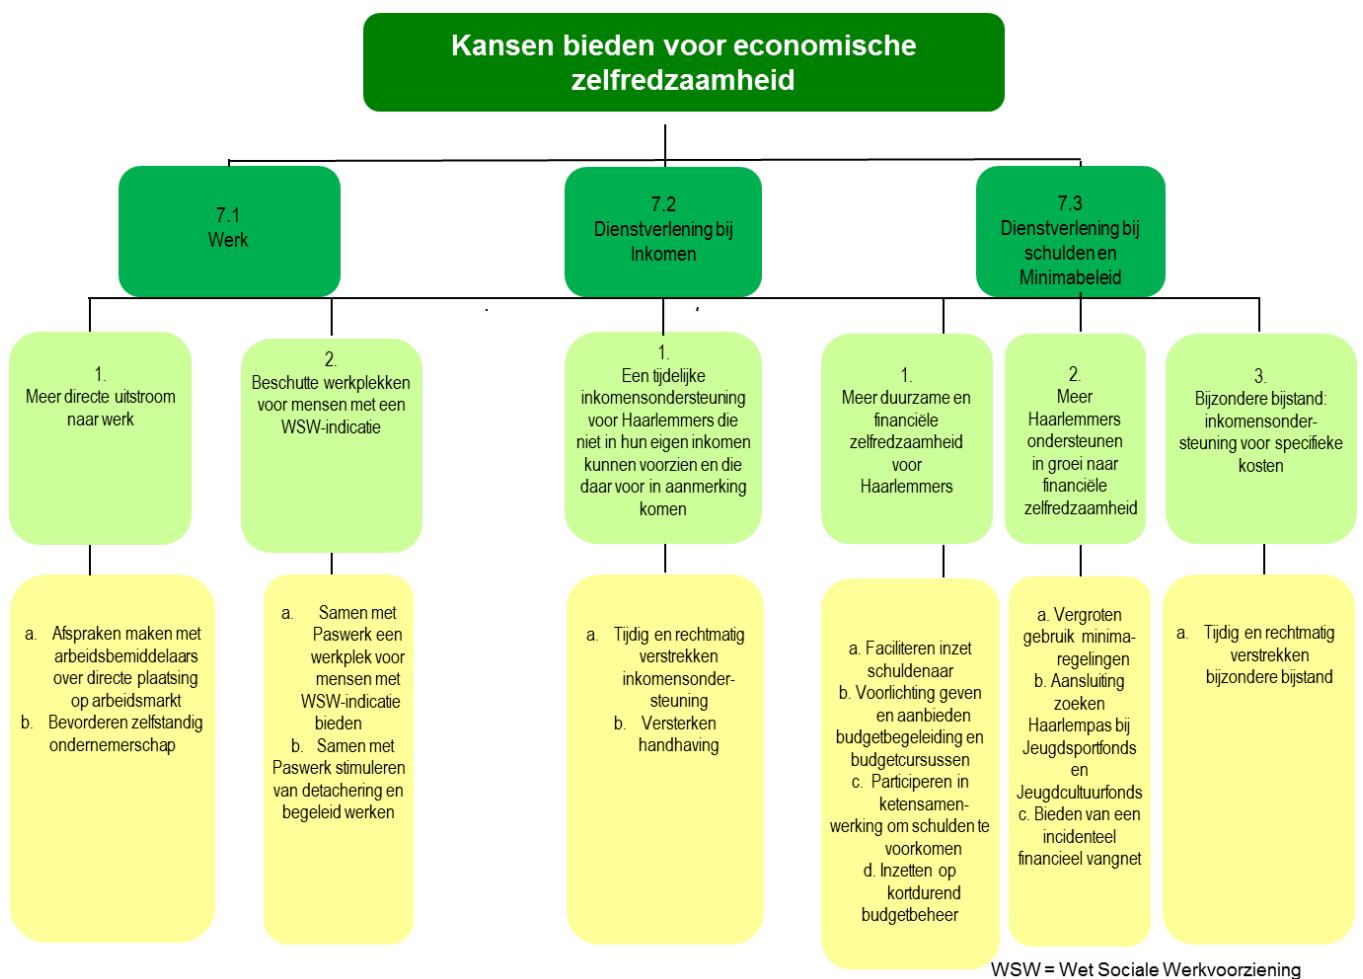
Kansen bieden voor economische zelfredzaamheid

7.1
Werk

7.2
Dienstverlening bij Inkomen

7.3
Dienstverlening bij schulden en Minimabeleid

1.
Meer directe uitstroom naar werk

a. Afspraken maken met arbeidsbemiddelaars over directe plaatsing op arbeidsmarkt
b. Bevorderen zelfstandig ondernemerschap

2.
Beschutte werkplekken voor mensen met een WSW-indicatie

a. Samen met Paswerk een werkplek voor mensen met WSW-indicatie bieden
b. Samen met Paswerk stimuleren van detachering en begeleid werken

1.
Een tijdelijke inkomensondersteuning voor Haarlemmers die niet in hun eigen inkomen kunnen voorzien en die daar voor in aanmerking komen

a. Tijdig en rechtmatig verstrekken inkomensondersteuning
b. Versterken handhaving

1.
Meer duurzame en financiële zelfredzaamheid voor Haarlemmers

a. Faciliteren inzet schuldenaar
b. Voorlichting geven en aanbieden budgetbegeleiding en budgetcursussen
c. Participeren in ketensamenwerking om schulden te voorkomen
d. Inzetten op kortdurend budgetbeheer

2.
Meer Haarlemmers ondersteunen in groei naar financiële zelfredzaamheid

a. Vergroten gebruik minimaregelingen
b. Aansluiting zoeken Haarlempas bij Jeugdsportfonds en Jeugdcultuurfonds
c. Bieden van een incidenteel financieel vangnet

3.
Bijzondere bijstand: inkomensondersteuning voor specifieke kosten

a. Tijdig en rechtmatig verstrekken bijzondere bijstand

WSW = Wet Sociale Werkvoorziening